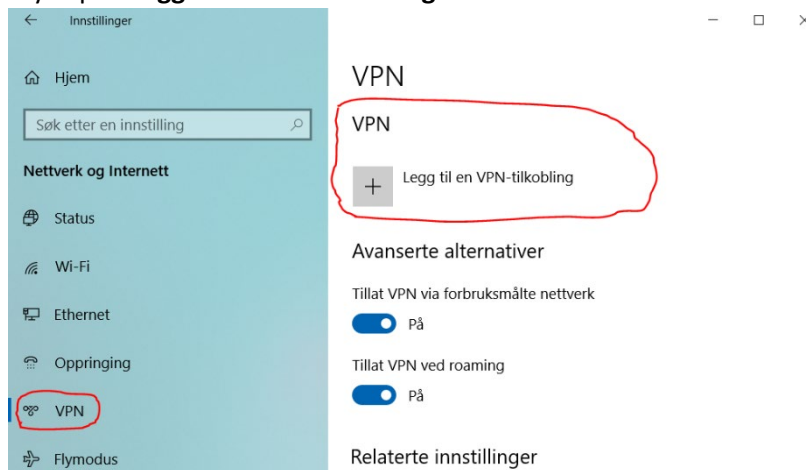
Innstillinger

Hjem

Søk etter en innstilling

Nettverk og Internett

Status

Wi-Fi

Ethernet

Oppringing

VPN

Flymodus

VPN

VPN

Legg til en VPN-tilkobling

Avanserte alternativer

Tillat VPN via forbruksmålte nettverk

På

Tillat VPN ved roaming

På

Relaterte innstillinger